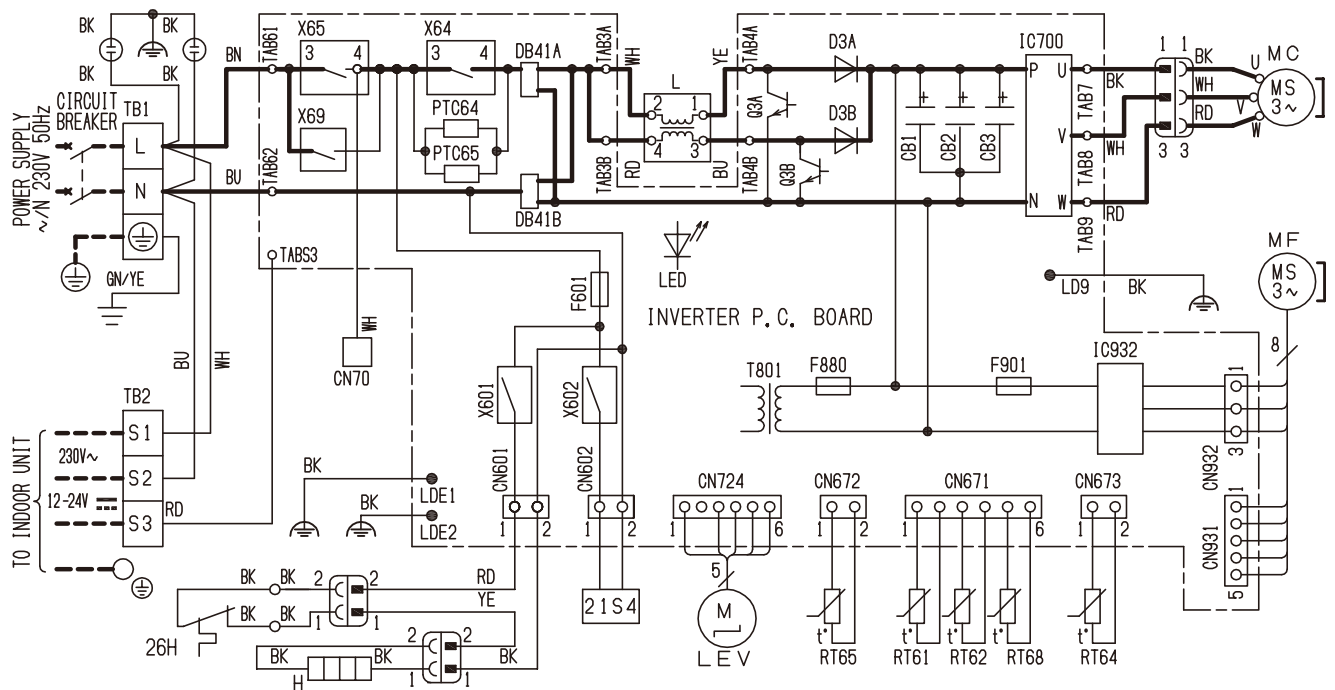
BK BK
BK BK
POWER SUPPLY ~/N 230V 50Hz
CIRCUIT BREAKER
TB1
L
N
GN/YE
BN
BU
TAB61
TAB62
X65
3 4
X69
X64
3 4
PTC64
PTC65
DB41A
DB41B
TAB3A
WH
L
2 1
4 3
RD
TAB3B
BU
YE
TAB4A
TAB4B
Q3A
Q3B
D3A
D3B
CB1 CB2 CB3
IC700
P U
V
N W
BK
TAB7
WH
TAB8
TAB9
RD
1 1
BK
WH
RD
3 3
MC
U
MS 3~
V
W
MF
MS 3~
LED
INVERTER P.C. BOARD
LD9 BK
TABS3
WH
CN70
F601
BU
WH
TB2
S1
S2
S3
230V~
12-24V
RD
TO INDOOR UNIT
X601
X602
T801
F880
F901
IC932
8
1
3
CN932
BK
LDE1
BK
LDE2
CN601
1 2
CN602
1 2
CN724
1 6
5
M
LEV
CN672
1 2
RT65
CN671
1 6
t° t° t°
RT61 RT62 RT68
CN673
1 2
t°
RT64
1
5
CN931
BK BK 2 2
BK BK 1 1
RD
YE
26H
21S4
2 2
BK BK
H
1 1
BK
t°